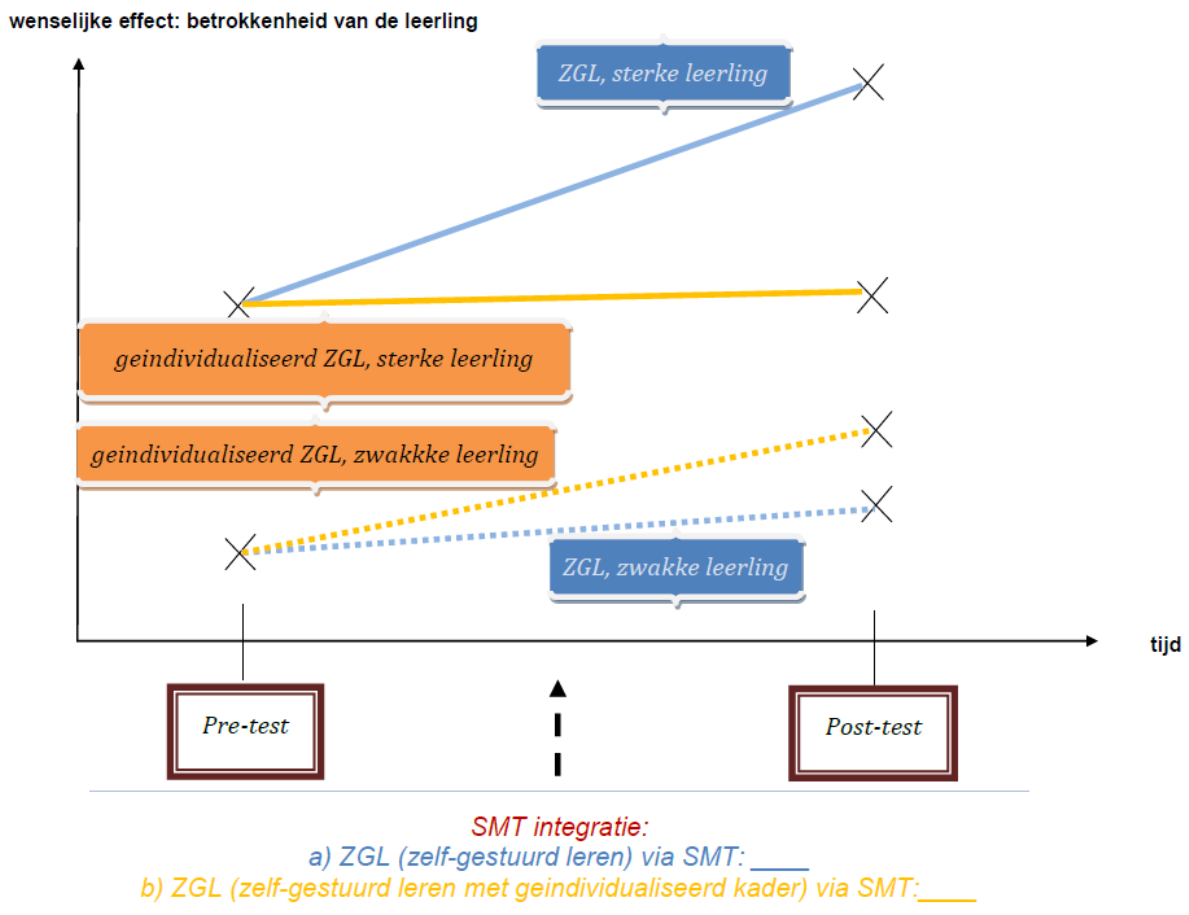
wenselijke effect: betrokkenheid van de leerling

ZGL, sterke leerling

geindividualiseerd ZGL, sterke leerling

geindividualiseerd ZGL, zwakkke leerling

ZGL, zwakke leerling

tijd

Pre-test

Post-test

SMT integratie:
a) ZGL (zelf-gestuurd leren) via SMT: ____
b) ZGL (zelf-gestuurd leren met geindividualiseerd kader) via SMT:____